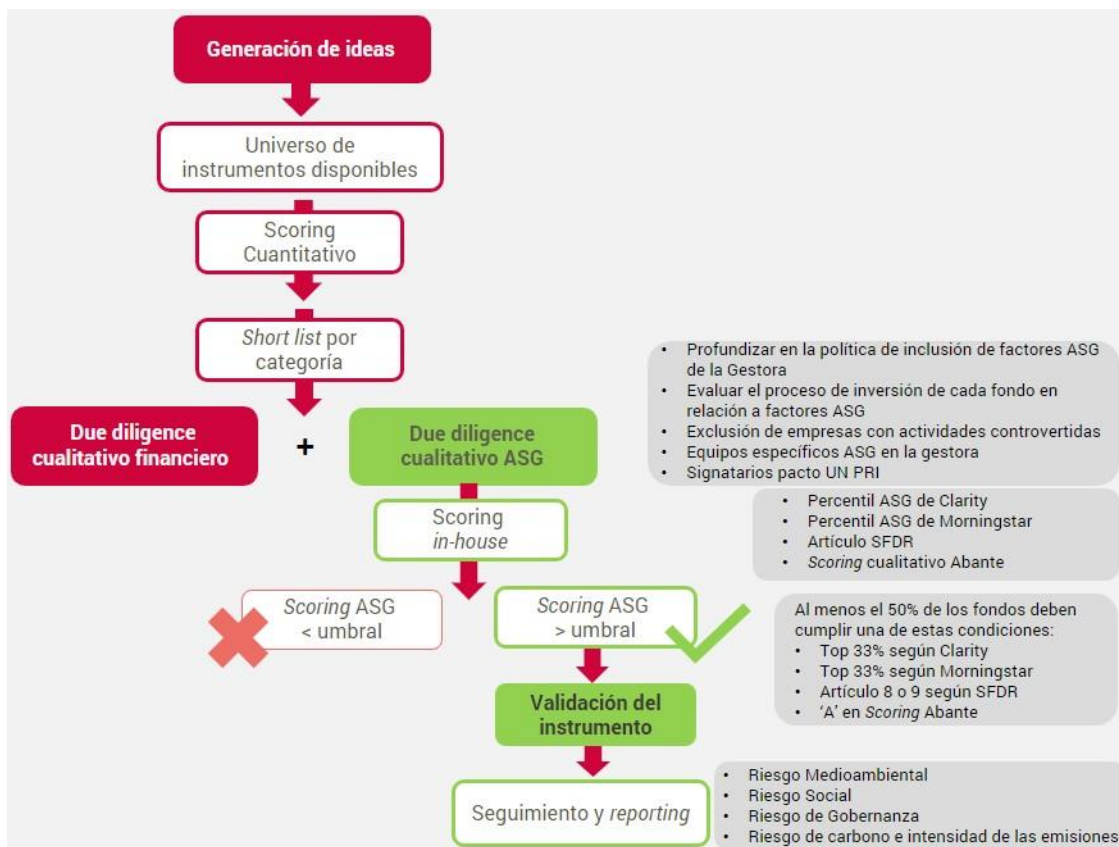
Generación de ideas

Universo de instrumentos disponibles

Scoring Cuantitativo

Short list por categoría

- Profundizar en la política de inclusión de factores ASG de la Gestora
- Evaluar el proceso de inversión de cada fondo en relación a factores ASG
- Exclusión de empresas con actividades controvertidas
- Equipos específicos ASG en la gestora
- Signatarios pacto UN PRI

Due diligence cualitativo financiero

+

Due diligence cualitativo ASG

Scoring in-house

- Percentil ASG de Clarity
- Percentil ASG de Morningstar
- Artículo SFDR
- Scoring cualitativo Abante

Scoring ASG < umbral

Scoring ASG > umbral

Al menos el 50% de los fondos deben cumplir una de estas condiciones:
- Top 33% según Clarity
- Top 33% según Morningstar
- Artículo 8 o 9 según SFDR
- 'A' en Scoring Abante

Validación del instrumento

Seguimiento y reporting

- Riesgo Medioambiental
- Riesgo Social
- Riesgo de Gobernanza
- Riesgo de carbono e intensidad de las emisiones